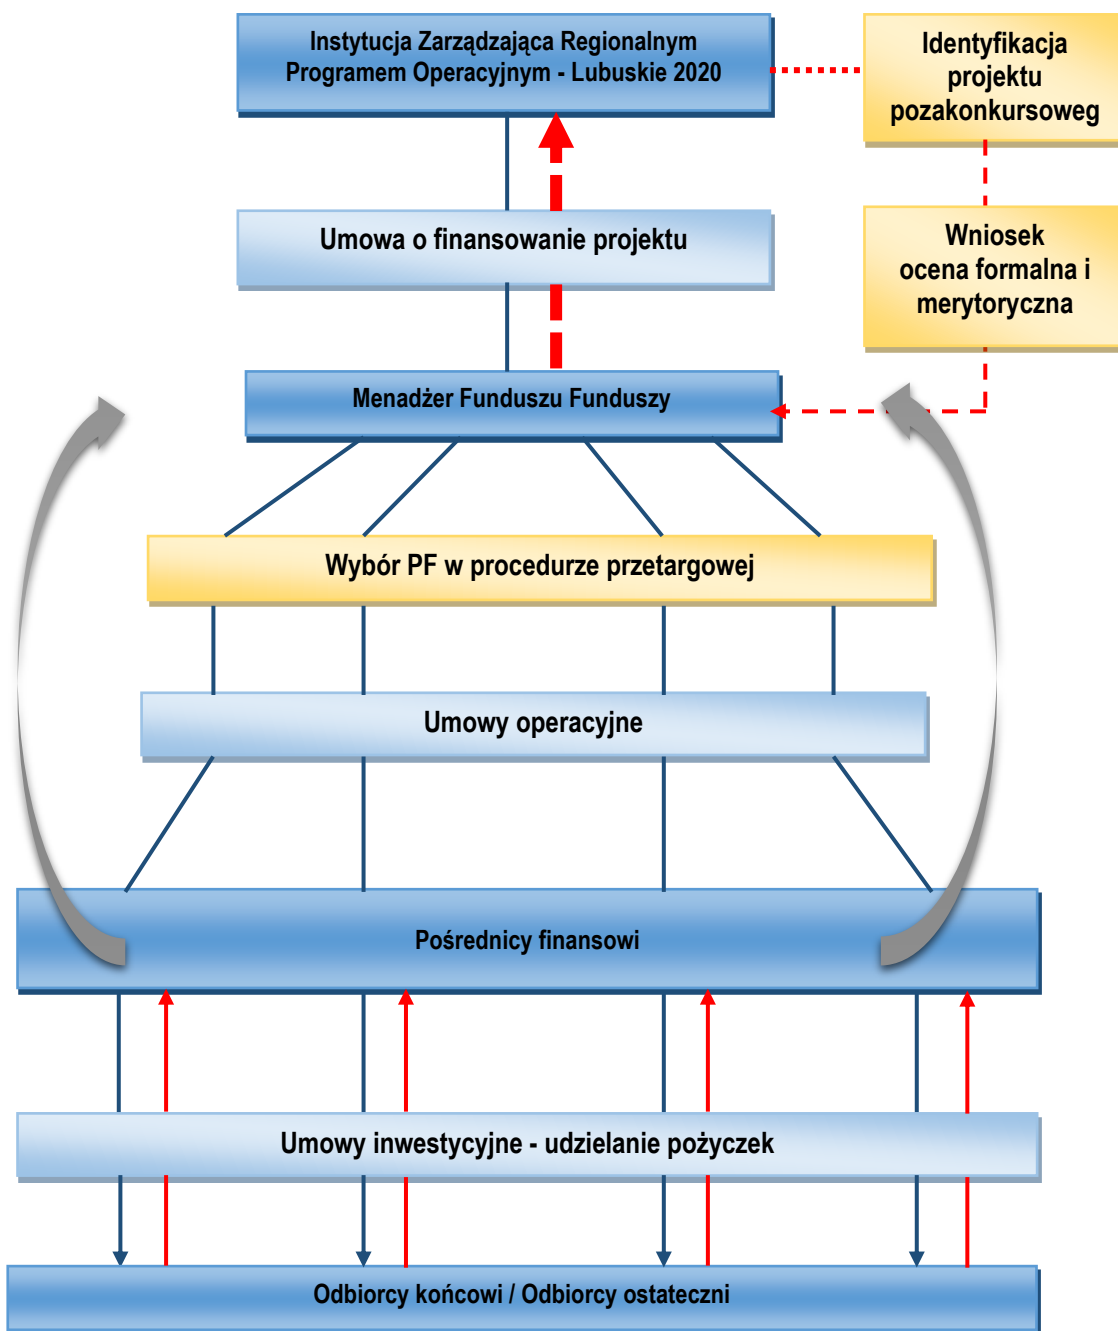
Instytucja Zarządzająca Regionalnym Programem Operacyjnym - Lubuskie 2020

Identyfikacja projektu pozakonkursoweg

Umowa o finansowanie projektu

Wniosek ocena formalna i merytoryczna

Menadżer Funduszu Funduszy

Wybór PF w procedurze przetargowej

Umowy operacyjne

Pośrednicy finansowi

Umowy inwestycyjne - udzielanie pożyczek

Odbiorcy końcowi / Odbiorcy ostateczni